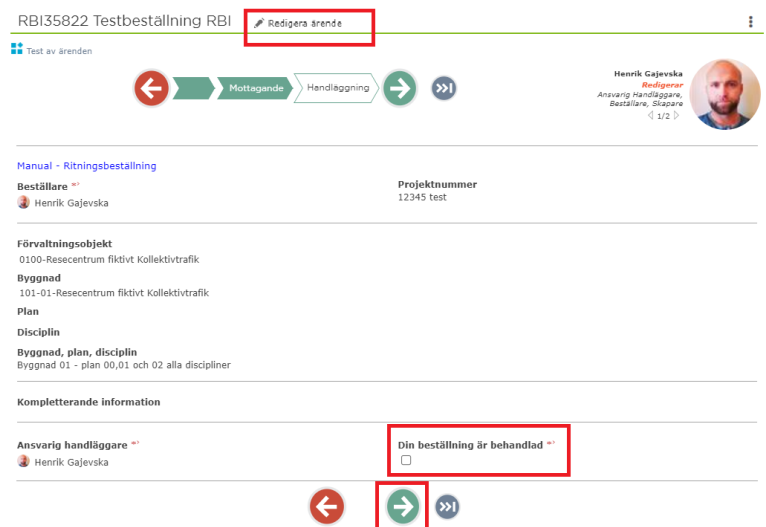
RBI35822 Testbeställning RBI

Redigera ärende

Test av ärenden

Mottagande

Handläggning

Henrik Gajevska
Redigerar
Ansvarig Handläggare, Beställare, Skapare
1/2

Manual - Ritningsbeställning

Beställare
Henrik Gajevska

Projektnummer
12345 test

Förvaltningsobjekt
0100-Resecentrum fiktivt Kollektivtrafik

Byggnad
101-01-Resecentrum fiktivt Kollektivtrafik

Plan

Disciplin

Byggnad, plan, disciplin
Byggnad 01 - plan 00,01 och 02 alla discipliner

Kompletterande information

Ansvarig handläggare
Henrik Gajevska

Din beställning är behandlad